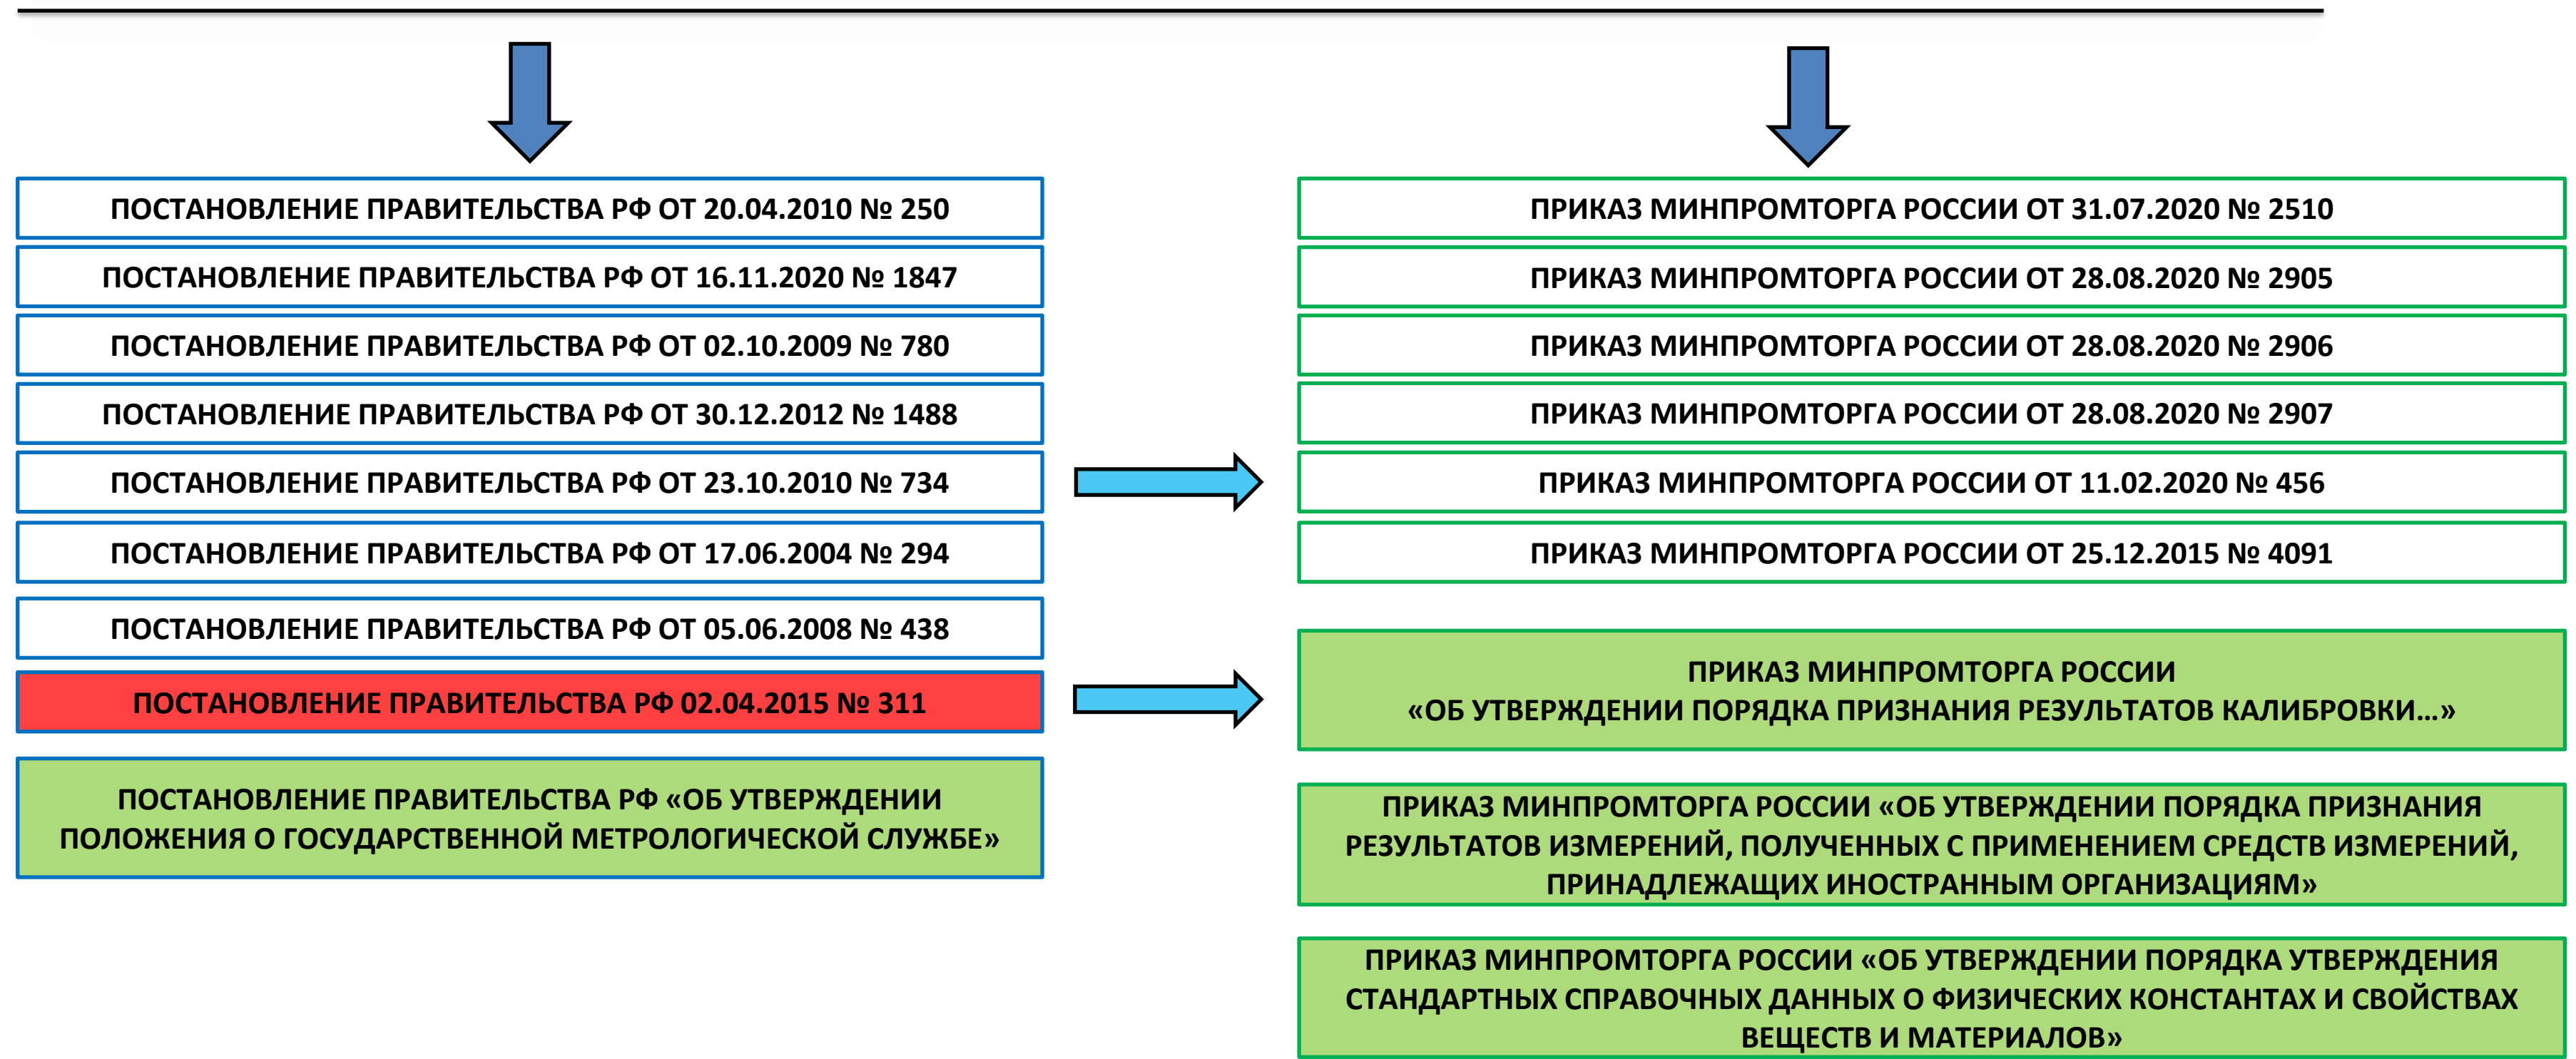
ПОСТАНОВЛЕНИЕ ПРАВИТЕЛЬСТВА РФ ОТ 20.04.2010 № 250

ПОСТАНОВЛЕНИЕ ПРАВИТЕЛЬСТВА РФ ОТ 16.11.2020 № 1847

ПОСТАНОВЛЕНИЕ ПРАВИТЕЛЬСТВА РФ ОТ 02.10.2009 № 780

ПОСТАНОВЛЕНИЕ ПРАВИТЕЛЬСТВА РФ ОТ 30.12.2012 № 1488

ПОСТАНОВЛЕНИЕ ПРАВИТЕЛЬСТВА РФ ОТ 23.10.2010 № 734

ПОСТАНОВЛЕНИЕ ПРАВИТЕЛЬСТВА РФ ОТ 17.06.2004 № 294

ПОСТАНОВЛЕНИЕ ПРАВИТЕЛЬСТВА РФ ОТ 05.06.2008 № 438

ПОСТАНОВЛЕНИЕ ПРАВИТЕЛЬСТВА РФ 02.04.2015 № 311

ПОСТАНОВЛЕНИЕ ПРАВИТЕЛЬСТВА РФ «ОБ УТВЕРЖДЕНИИ ПОЛОЖЕНИЯ О ГОСУДАРСТВЕННОЙ МЕТРОЛОГИЧЕСКОЙ СЛУЖБЕ»

ПРИКАЗ МИНПРОМТОРГА РОССИИ ОТ 31.07.2020 № 2510

ПРИКАЗ МИНПРОМТОРГА РОССИИ ОТ 28.08.2020 № 2905

ПРИКАЗ МИНПРОМТОРГА РОССИИ ОТ 28.08.2020 № 2906

ПРИКАЗ МИНПРОМТОРГА РОССИИ ОТ 28.08.2020 № 2907

ПРИКАЗ МИНПРОМТОРГА РОССИИ ОТ 11.02.2020 № 456

ПРИКАЗ МИНПРОМТОРГА РОССИИ ОТ 25.12.2015 № 4091

ПРИКАЗ МИНПРОМТОРГА РОССИИ «ОБ УТВЕРЖДЕНИИ ПОРЯДКА ПРИЗНАНИЯ РЕЗУЛЬТАТОВ КАЛИБРОВКИ…»

ПРИКАЗ МИНПРОМТОРГА РОССИИ «ОБ УТВЕРЖДЕНИИ ПОРЯДКА ПРИЗНАНИЯ РЕЗУЛЬТАТОВ ИЗМЕРЕНИЙ, ПОЛУЧЕННЫХ С ПРИМЕНЕНИЕМ СРЕДСТВ ИЗМЕРЕНИЙ, ПРИНАДЛЕЖАЩИХ ИНОСТРАННЫМ ОРГАНИЗАЦИЯМ»

ПРИКАЗ МИНПРОМТОРГА РОССИИ «ОБ УТВЕРЖДЕНИИ ПОРЯДКА УТВЕРЖДЕНИЯ СТАНДАРТНЫХ СПРАВОЧНЫХ ДАННЫХ О ФИЗИЧЕСКИХ КОНСТАНТАХ И СВОЙСТВАХ ВЕЩЕСТВ И МАТЕРИАЛОВ»